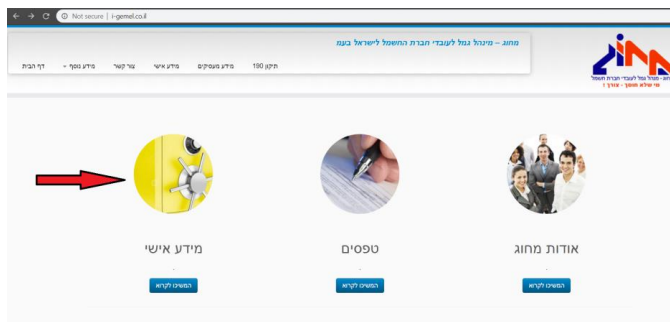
Not secure | i-gemel.co.il

מחוג – מינהל גמל לעובדי חברת החשמל לישראל בע"מ

דף הבית מידע נוסף ▾ צור קשר מידע אישי מידע מעסיקים תיקון 190

מחוג – מנהל גמל לעובדי חברת החשמל
מי שלא חוסך – צורך !

מידע אישי

המשיכו לקרוא

טפסים

המשיכו לקרוא

אודות מחוג

המשיכו לקרוא